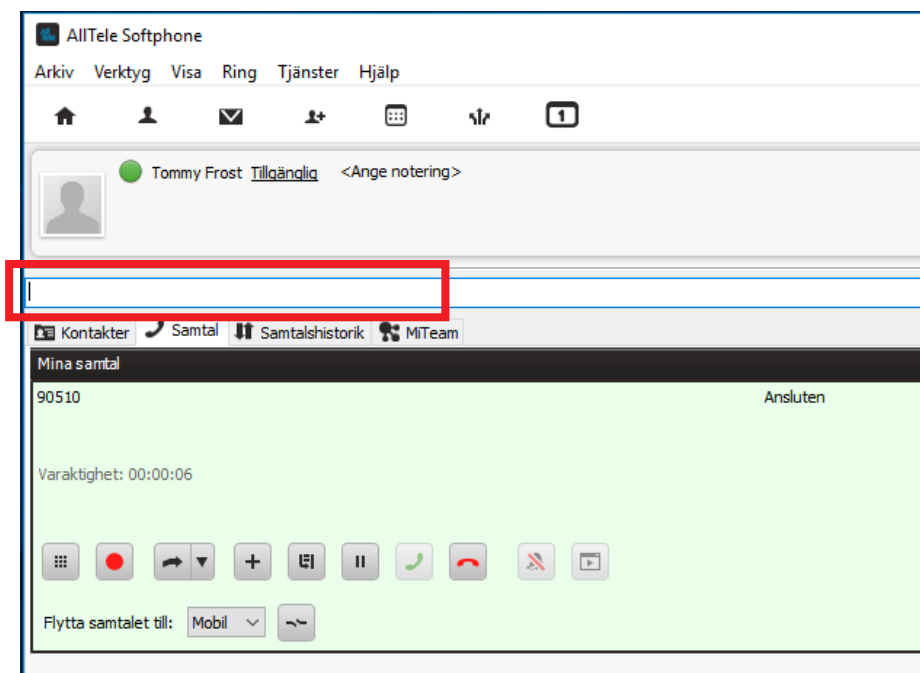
AllTele Softphone

Arkiv Verktyg Visa Ring Tjänster Hjälp

1

Tommy Frost Tillgänglig <Ange notering>

Kontakter Samtal Samtalshistorik MiTeam

Mina samtal

90510

Ansluten

Varaktighet: 00:00:06

Flytta samtalet till: Mobil